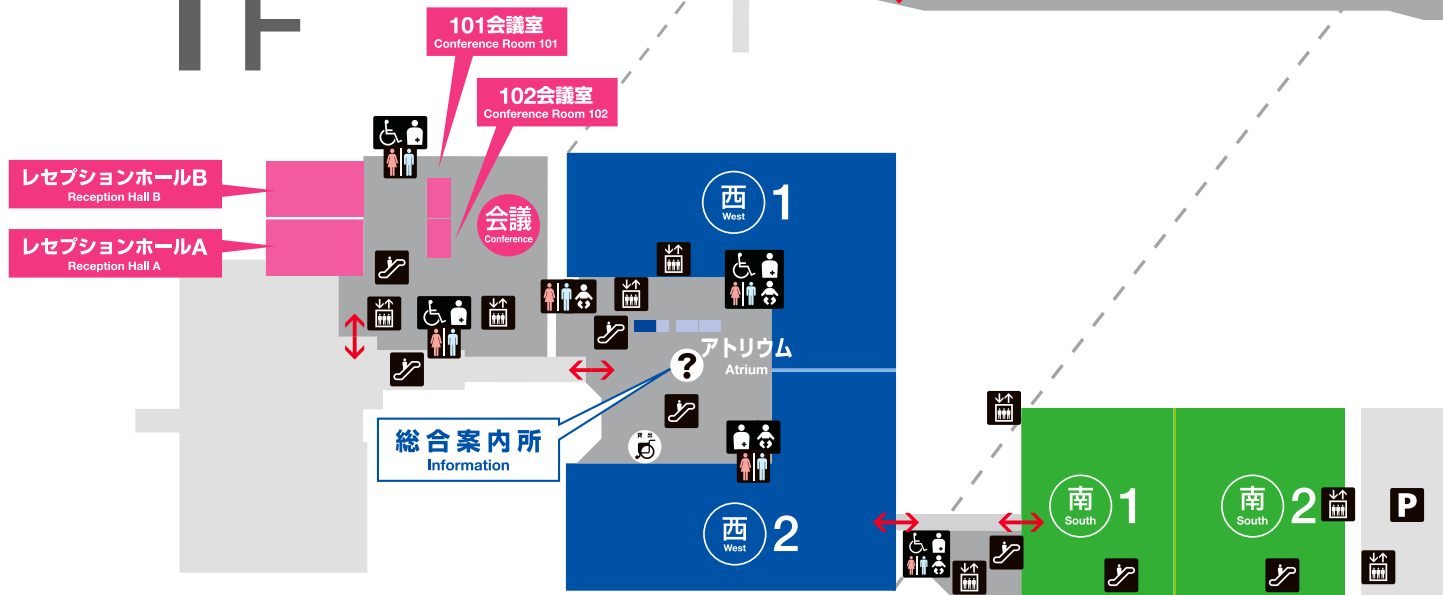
1F

101会議室
Conference Room 101

102会議室
Conference Room 102

レセプションホールB
Reception Hall B

レセプションホールA
Reception Hall A

会議
Conference

西 West 1

アトリウム
Atrium

総合案内所
Information

西 West 2

南 South 1

南 South 2

P